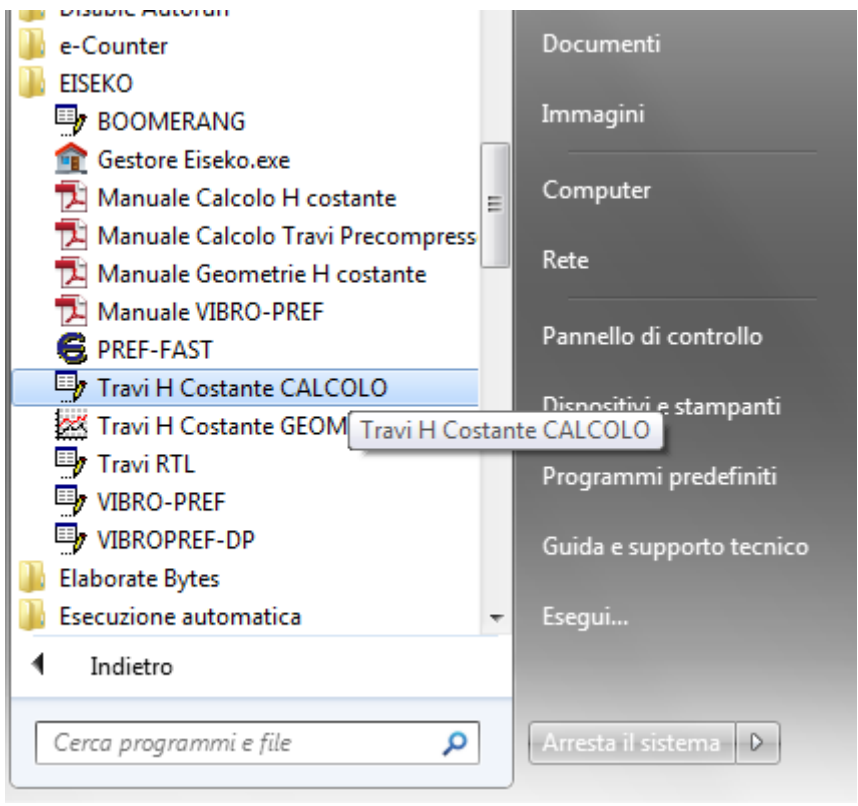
Disable Autorun
e-Counter
EISEKO
BOOMERANG
Gestore Eiseko.exe
Manuale Calcolo H costante
Manuale Calcolo Travi Precompress
Manuale Geometrie H costante
Manuale VIBRO-PREF
PREF-FAST
Travi H Costante CALCOLO
Travi H Costante GEOM
Travi H Costante CALCOLO
Travi RTL
VIBRO-PREF
VIBROPREF-DP
Elaborate Bytes
Esecuzione automatica
Indietro
Cerca programmi e file

Documenti
Immagini
Computer
Rete
Pannello di controllo
Dispositivi e stampanti
Programmi predefiniti
Guida e supporto tecnico
Esegui...
Arresta il sistema